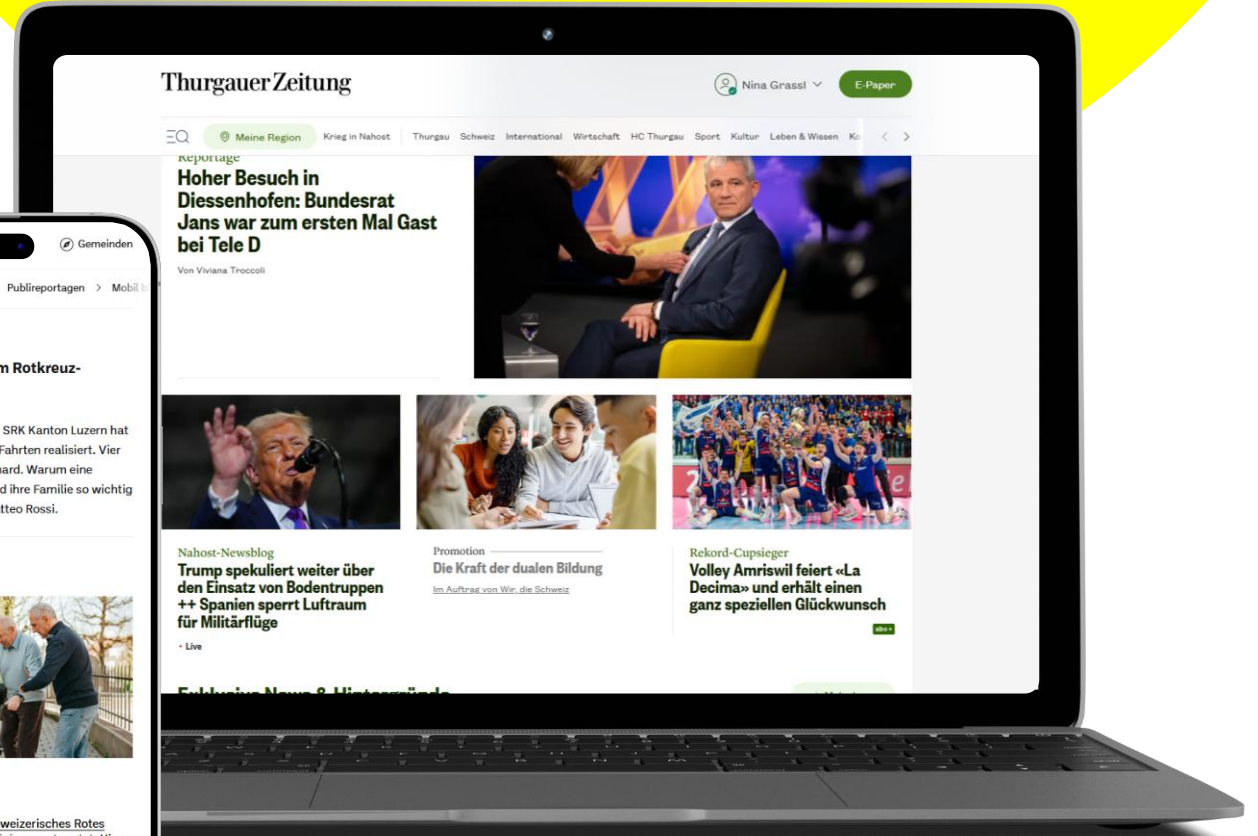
Thurgauer Zeitung

Nina Grassl

E-Paper

Meine Region Krieg in Nahost Thurgau Schweiz International Wirtschaft HC Thurgau Sport Kultur Leben & Wissen Ko

Reportage

Hoher Besuch in Diessenhofen: Bundesrat Jans war zum ersten Mal Gast bei Tele D

Von Viviana Troccoli

Nahost-Newsblog

Trump spekuliert weiter über den Einsatz von Bodentruppen ++ Spanien sperrt Luftraum für Militärflüge

• Live

Promotion

Die Kraft der dualen Bildung

Im Auftrag von Wir, die Schweiz

Rekord-Cupsieger

Volley Amriswil feiert «La Decima» und erhält einen ganz speziellen Glückwunsch

abo+

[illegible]

Gemeinden

Publireportagen > Mobil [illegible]

m Rotkreuz-

SRK Kanton Luzern hat Fahrten realisiert. Vier hard. Warum eine d ihre Familie so wichtig tteo Rossi.

weizerisches Rotes